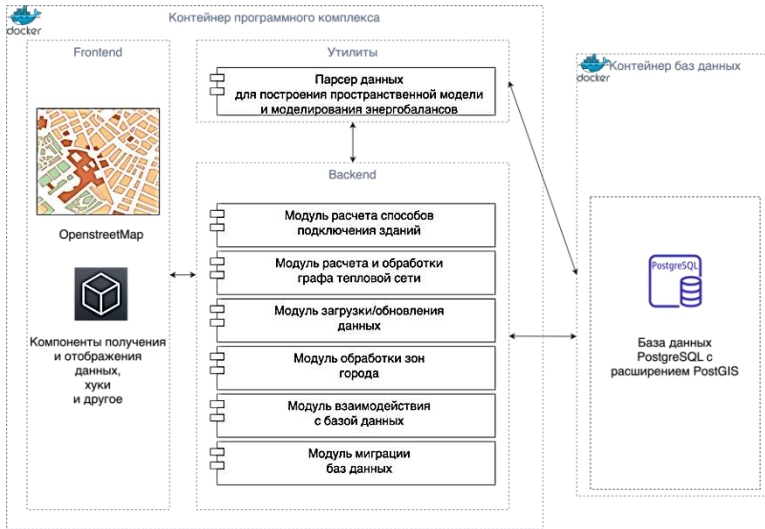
docker

Контейнер программного комплекса

Frontend

OpenstreetMap

Компоненты получения и отображения данных, хуки и другое

Утилиты

Парсер данных для построения пространственной модели и моделирования энергобалансов

Backend

Модуль расчета способов подключения зданий

Модуль расчета и обработки графа тепловой сети

Модуль загрузки/обновления данных

Модуль обработки зон города

Модуль взаимодействия с базой данных

Модуль миграции баз данных

docker

Контейнер баз данных

PostgreSQL

База данных PostgreSQL с расширением PostGIS